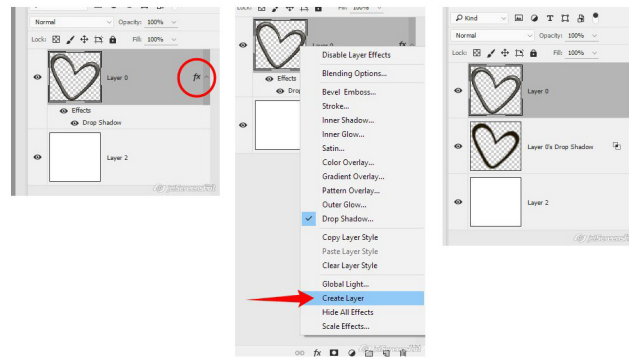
Normal
Opacity: 100%
Lock:
Fill: 100%
Layer 0
fx
Effects
Drop Shadow
Layer 2

Lock:
Fill: 100%
Layer 0
fx
Effects
Drop
Disable Layer Effects
Blending Options...
Bevel Emboss...
Stroke...
Inner Shadow...
Inner Glow...
Satin...
Color Overlay...
Gradient Overlay...
Pattern Overlay...
Outer Glow...
Drop Shadow...
Copy Layer Style
Paste Layer Style
Clear Layer Style
Global Light...
Create Layer
Hide All Effects
Scale Effects...
fx

Kind
Normal
Opacity: 100%
Lock:
Fill: 100%
Layer 0
Layer 0's Drop Shadow
Layer 2